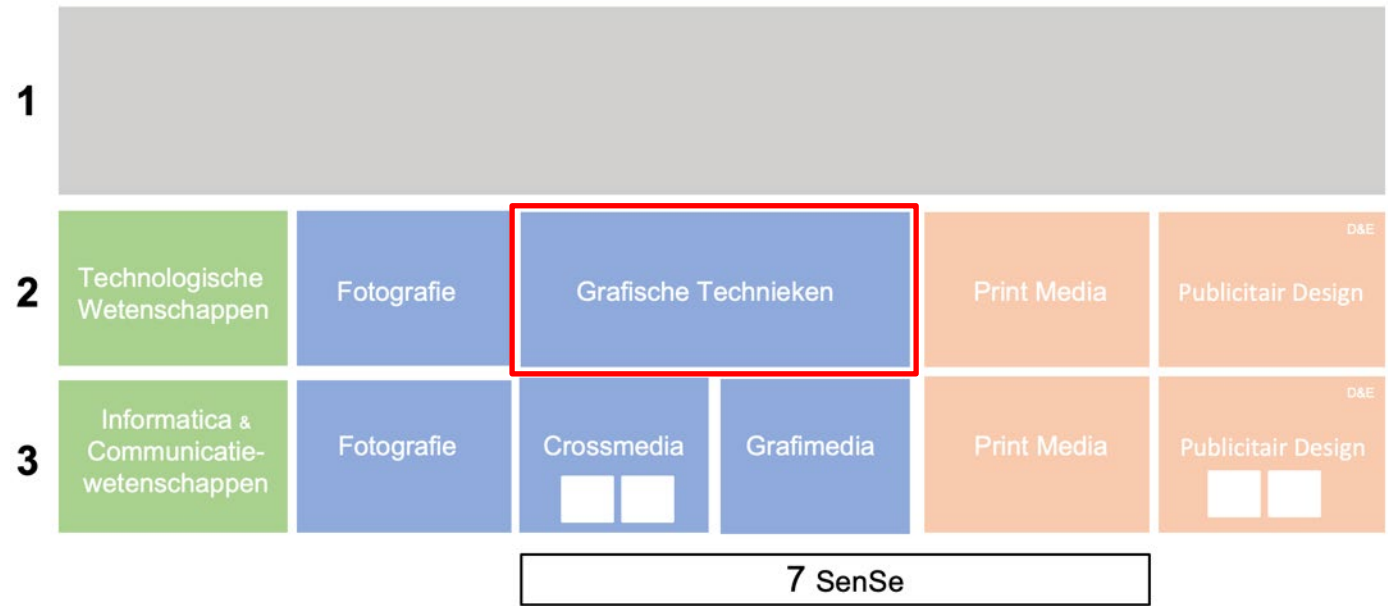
1

2

Technologische Wetenschappen

Fotografie

Grafische Technieken

Print Media

D&E
Publicitair Design

3

Informatica & Communicatiewetenschappen

Fotografie

Crossmedia

Grafimedia

Print Media

D&E
Publicitair Design

7 SenSe